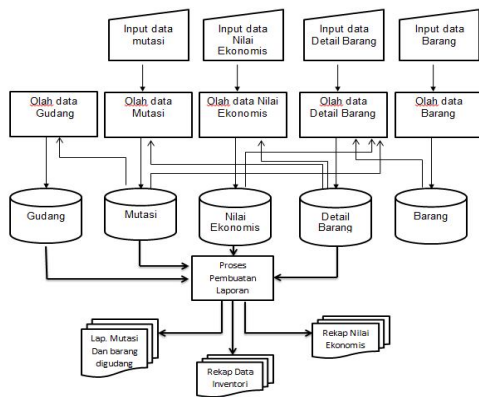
Input data mutasi

Input data Nilai Ekonomis

Input data Detail Barang

Input data Barang

Olah data Gudang

Olah data Mutasi

Olah data Nilai Ekonomis

Olah data Detail Barang

Olah data Barang

Gudang

Mutasi

Nilai Ekonomis

Detail Barang

Barang

Proses Pembuatan Laporan

Lap. Mutasi Dan barang digudang

Rekap Data Inventori

Rekap Nilai Ekonomis